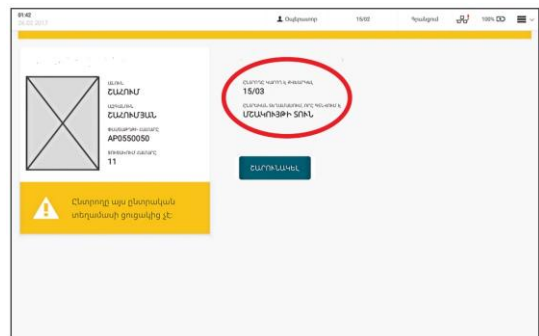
01:42
24.02.2013

Oպերատոր
15/03
Կոմպոզ
100%

ԱՆՈՒՆ
ՇԱՀՈՒՄ
ԱԶԳԱՆՈՒՆ
ՇԱՀՈՒՄՅԱՆ
ԱՆՁՆԱԳՐԻ ՀԱՄԱՐ
AP0550050
ԹԵՍԱԿԱՆ ՀԱՄԱՐ
11

Ընտրողը այս ընտրական տեղամասի ցուցակից չէ։

ԸՆՏՐԱԿԱՆ ՏԵՂԱՄԱՍԻ ՀԱՄԱՐ
15/03
ԸՆՏՐՈՂԱԿԱՆ ՏԵՂԱՄԱՍ ՈՐԻ ՑՈՒՑԱԿՈՒՄ Է
ՄՇԱԿՈՒՅԹԻ ՏՈՒՆ

ՇԱՐՈՒՆԱԿԵԼ